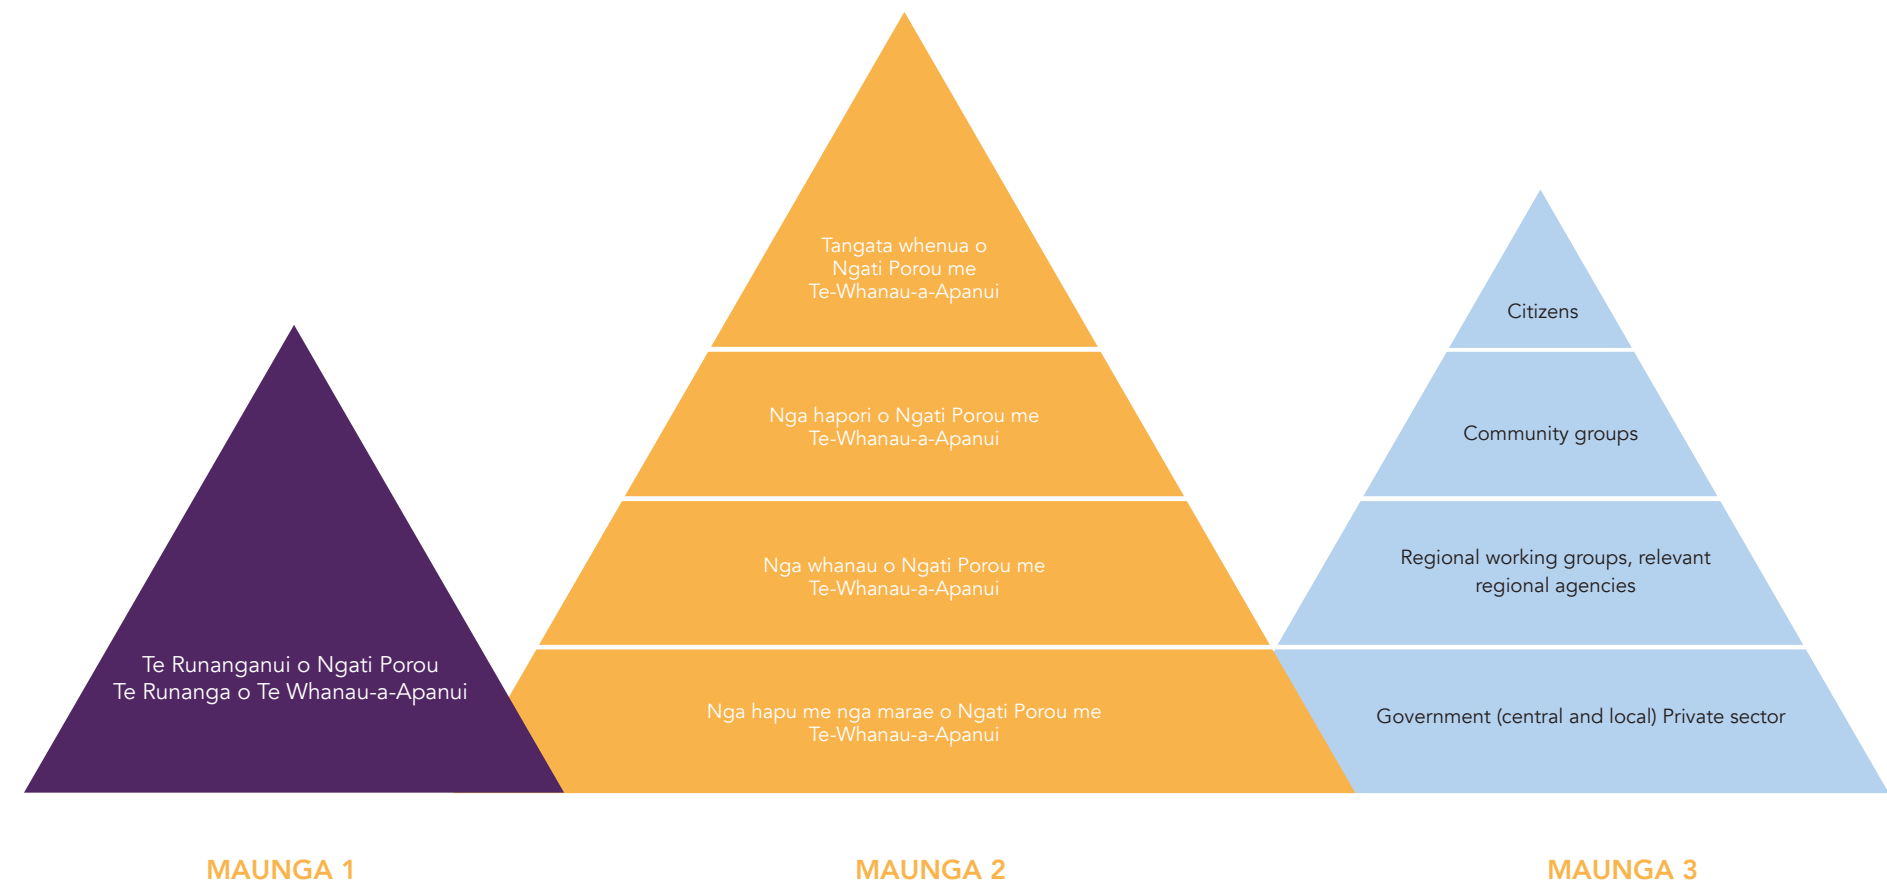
Te Runanganui o Ngati Porou
Te Runanga o Te Whanau-a-Apanui

MAUNGA 1

Tangata whenua o Ngati Porou me Te-Whanau-a-Apanui

Nga hapori o Ngati Porou me Te-Whanau-a-Apanui

Nga whanau o Ngati Porou me Te-Whanau-a-Apanui

Nga hapu me nga marae o Ngati Porou me Te-Whanau-a-Apanui

MAUNGA 2

Citizens

Community groups

Regional working groups, relevant regional agencies

Government (central and local) Private sector

MAUNGA 3